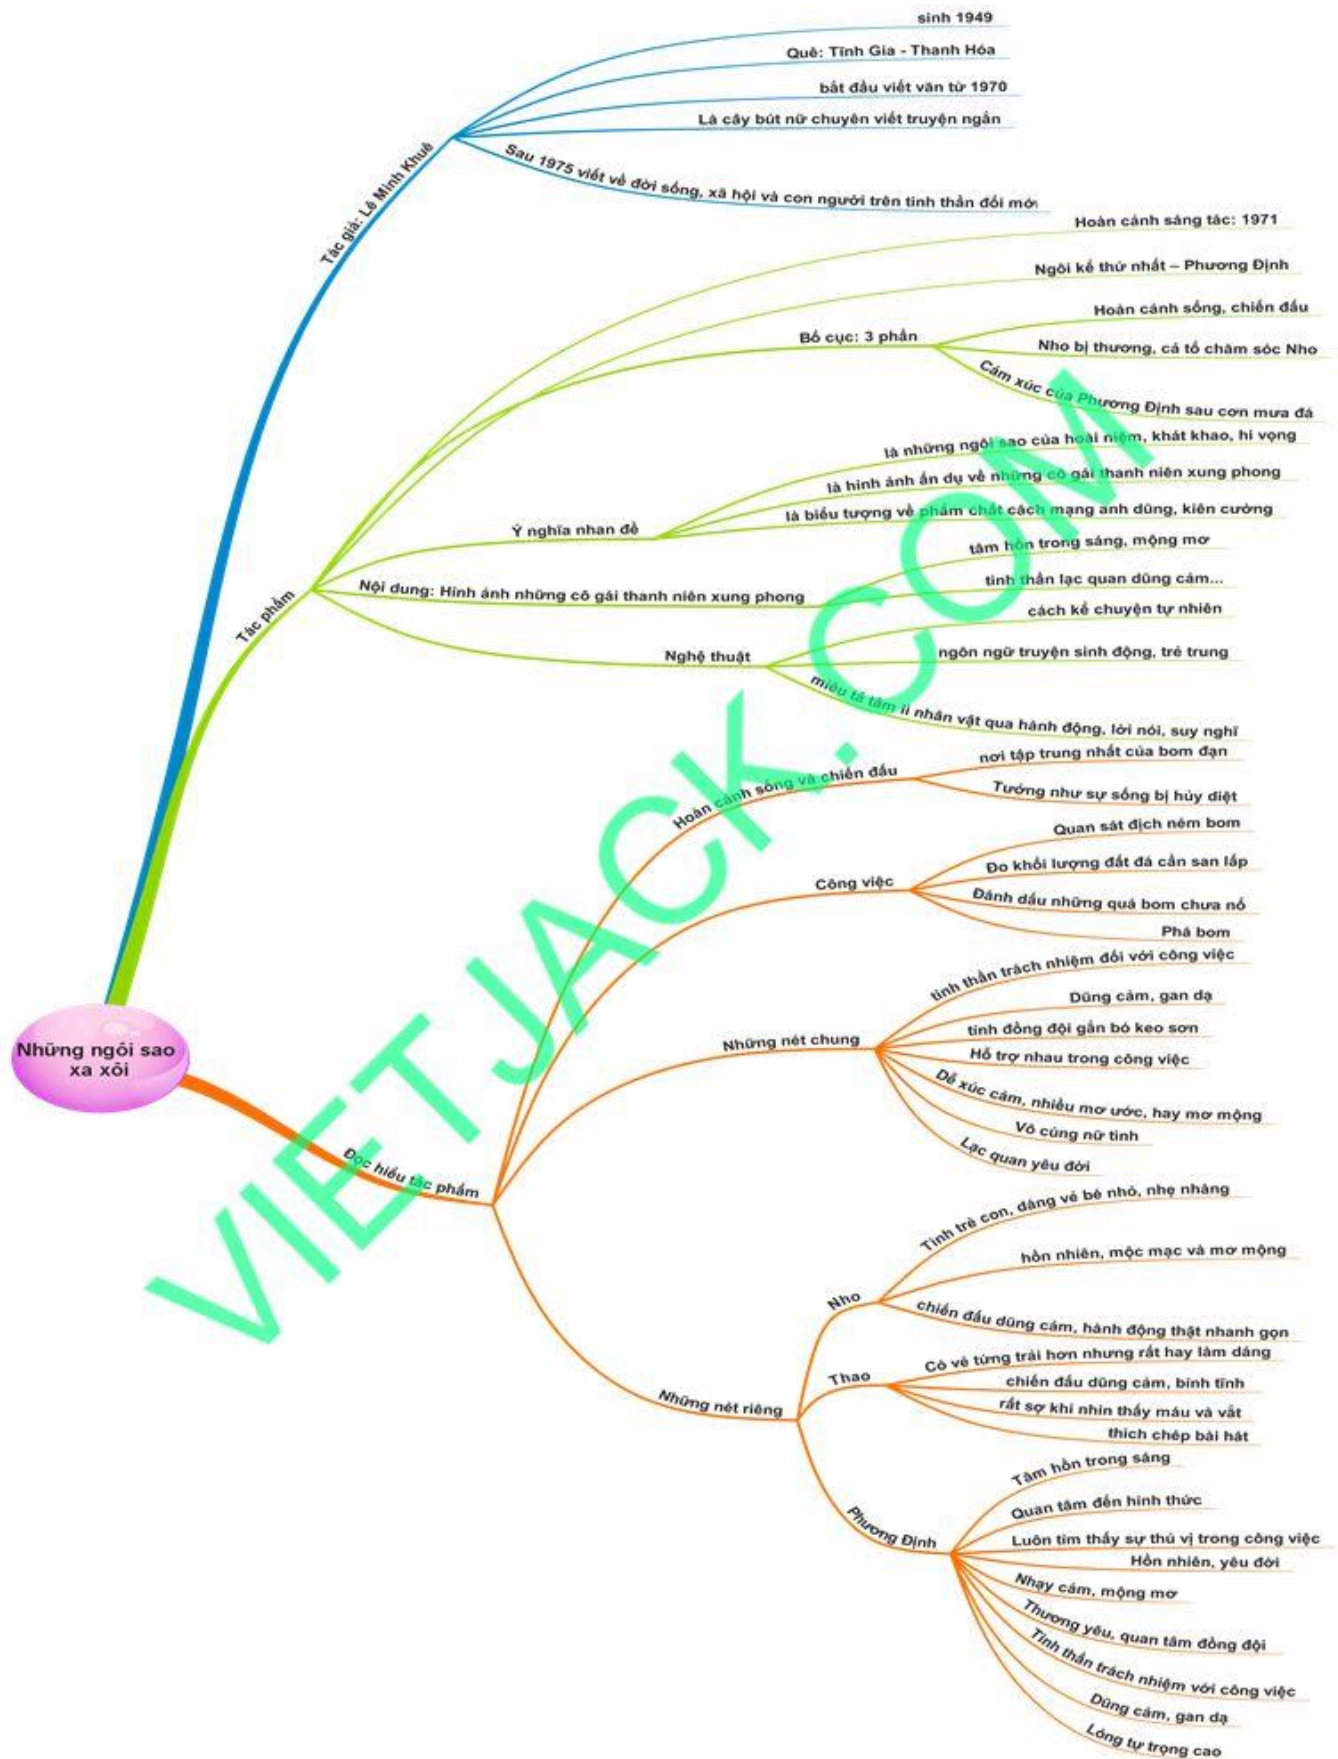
Những ngôi sao xa xôi

Tác giả: Lê Minh Khuê
sinh 1949
Quê: Tĩnh Gia - Thanh Hóa
bắt đầu viết văn từ 1970
Là cây bút nữ chuyên viết truyện ngắn
Sau 1975 viết về đời sống, xã hội và con người trên tinh thần đổi mới

Tác phẩm
Hoàn cảnh sáng tác: 1971
Ngôi kể thứ nhất – Phương Định
Bố cục: 3 phần
Hoàn cảnh sống, chiến đấu
Nho bị thương, cả tổ chăm sóc Nho
Cảm xúc của Phương Định sau cơn mưa đá
Ý nghĩa nhan đề
là những ngôi sao của hoài niệm, khát khao, hi vọng
là hình ảnh ẩn dụ về những cô gái thanh niên xung phong
là biểu tượng về phẩm chất cách mạng anh dũng, kiên cường
Nội dung: Hình ảnh những cô gái thanh niên xung phong
tâm hồn trong sáng, mộng mơ
tinh thần lạc quan dũng cảm...
Nghệ thuật
cách kể chuyện tự nhiên
ngôn ngữ truyện sinh động, trẻ trung
miêu tả tâm lí nhân vật qua hành động, lời nói, suy nghĩ

Đọc hiểu tác phẩm
Hoàn cảnh sống và chiến đấu
nơi tập trung nhất của bom đạn
Tưởng như sự sống bị hủy diệt
Công việc
Quan sát địch ném bom
Đo khối lượng đất đá cần san lấp
Đánh dấu những quả bom chưa nổ
Phá bom
Những nét chung
tinh thần trách nhiệm đối với công việc
Dũng cảm, gan dạ
tình đồng đội gắn bó keo sơn
Hỗ trợ nhau trong công việc
Dễ xúc cảm, nhiều mơ ước, hay mơ mộng
Vô cùng nữ tính
Lạc quan yêu đời
Những nét riêng
Nho
Tính trẻ con, dáng vẻ bé nhỏ, nhẹ nhàng
hồn nhiên, mộc mạc và mơ mộng
chiến đấu dũng cảm, hành động thật nhanh gọn
Thao
Có vẻ từng trải hơn nhưng rất hay làm dáng
chiến đấu dũng cảm, bình tĩnh
rất sợ khi nhìn thấy máu và vắt
thích chép bài hát
Phương Định
Tâm hồn trong sáng
Quan tâm đến hình thức
Luôn tìm thấy sự thú vị trong công việc
Hồn nhiên, yêu đời
Nhạy cảm, mộng mơ
Thương yêu, quan tâm đồng đội
Tinh thần trách nhiệm với công việc
Dũng cảm, gan dạ
Lòng tự trọng cao

VIETJACK.COM